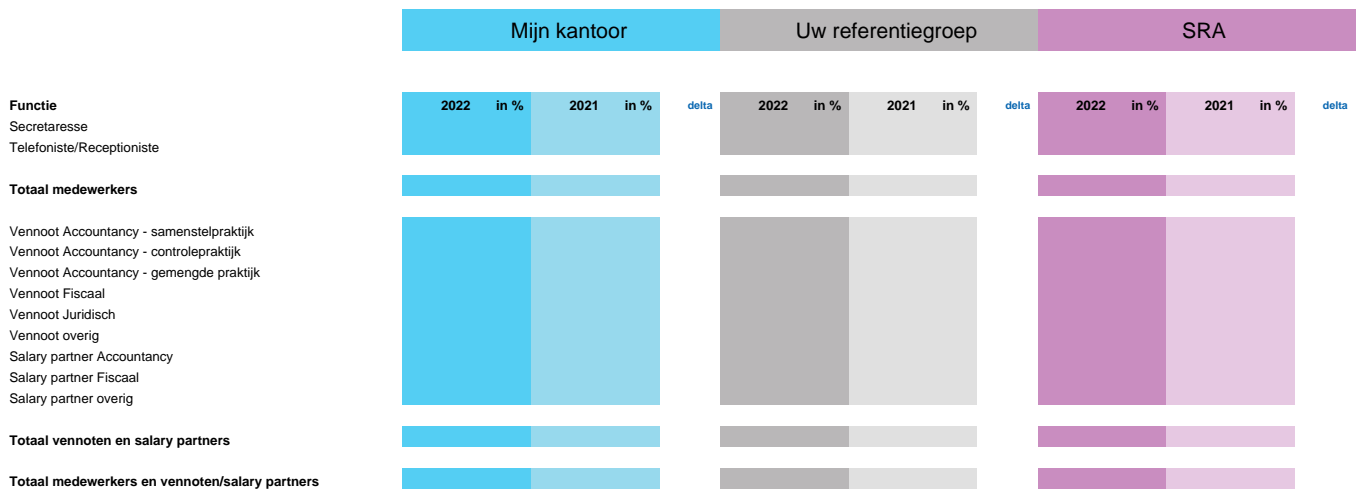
| | Mijn kantoor | | | | | Uw referentiegroep | | | | | SRA | | | | |
|---|---|---|---|---|---|---|---|---|---|---|---|---|---|---|---|
| **Functie** | **2022** | **in %** | **2021** | **in %** | **delta** | **2022** | **in %** | **2021** | **in %** | **delta** | **2022** | **in %** | **2021** | **in %** | **delta** |
| Secretaresse | | | | | | | | | | | | | | | |
| Telefoniste/Receptioniste | | | | | | | | | | | | | | | |
| **Totaal medewerkers** | | | | | | | | | | | | | | | |
| Vennoot Accountancy - samenstelpraktijk | | | | | | | | | | | | | | | |
| Vennoot Accountancy - controlepraktijk | | | | | | | | | | | | | | | |
| Vennoot Accountancy - gemengde praktijk | | | | | | | | | | | | | | | |
| Vennoot Fiscaal | | | | | | | | | | | | | | | |
| Vennoot Juridisch | | | | | | | | | | | | | | | |
| Vennoot overig | | | | | | | | | | | | | | | |
| Salary partner Accountancy | | | | | | | | | | | | | | | |
| Salary partner Fiscaal | | | | | | | | | | | | | | | |
| Salary partner overig | | | | | | | | | | | | | | | |
| **Totaal vennoten en salary partners** | | | | | | | | | | | | | | | |
| **Totaal medewerkers en vennoten/salary partners** | | | | | | | | | | | | | | | |